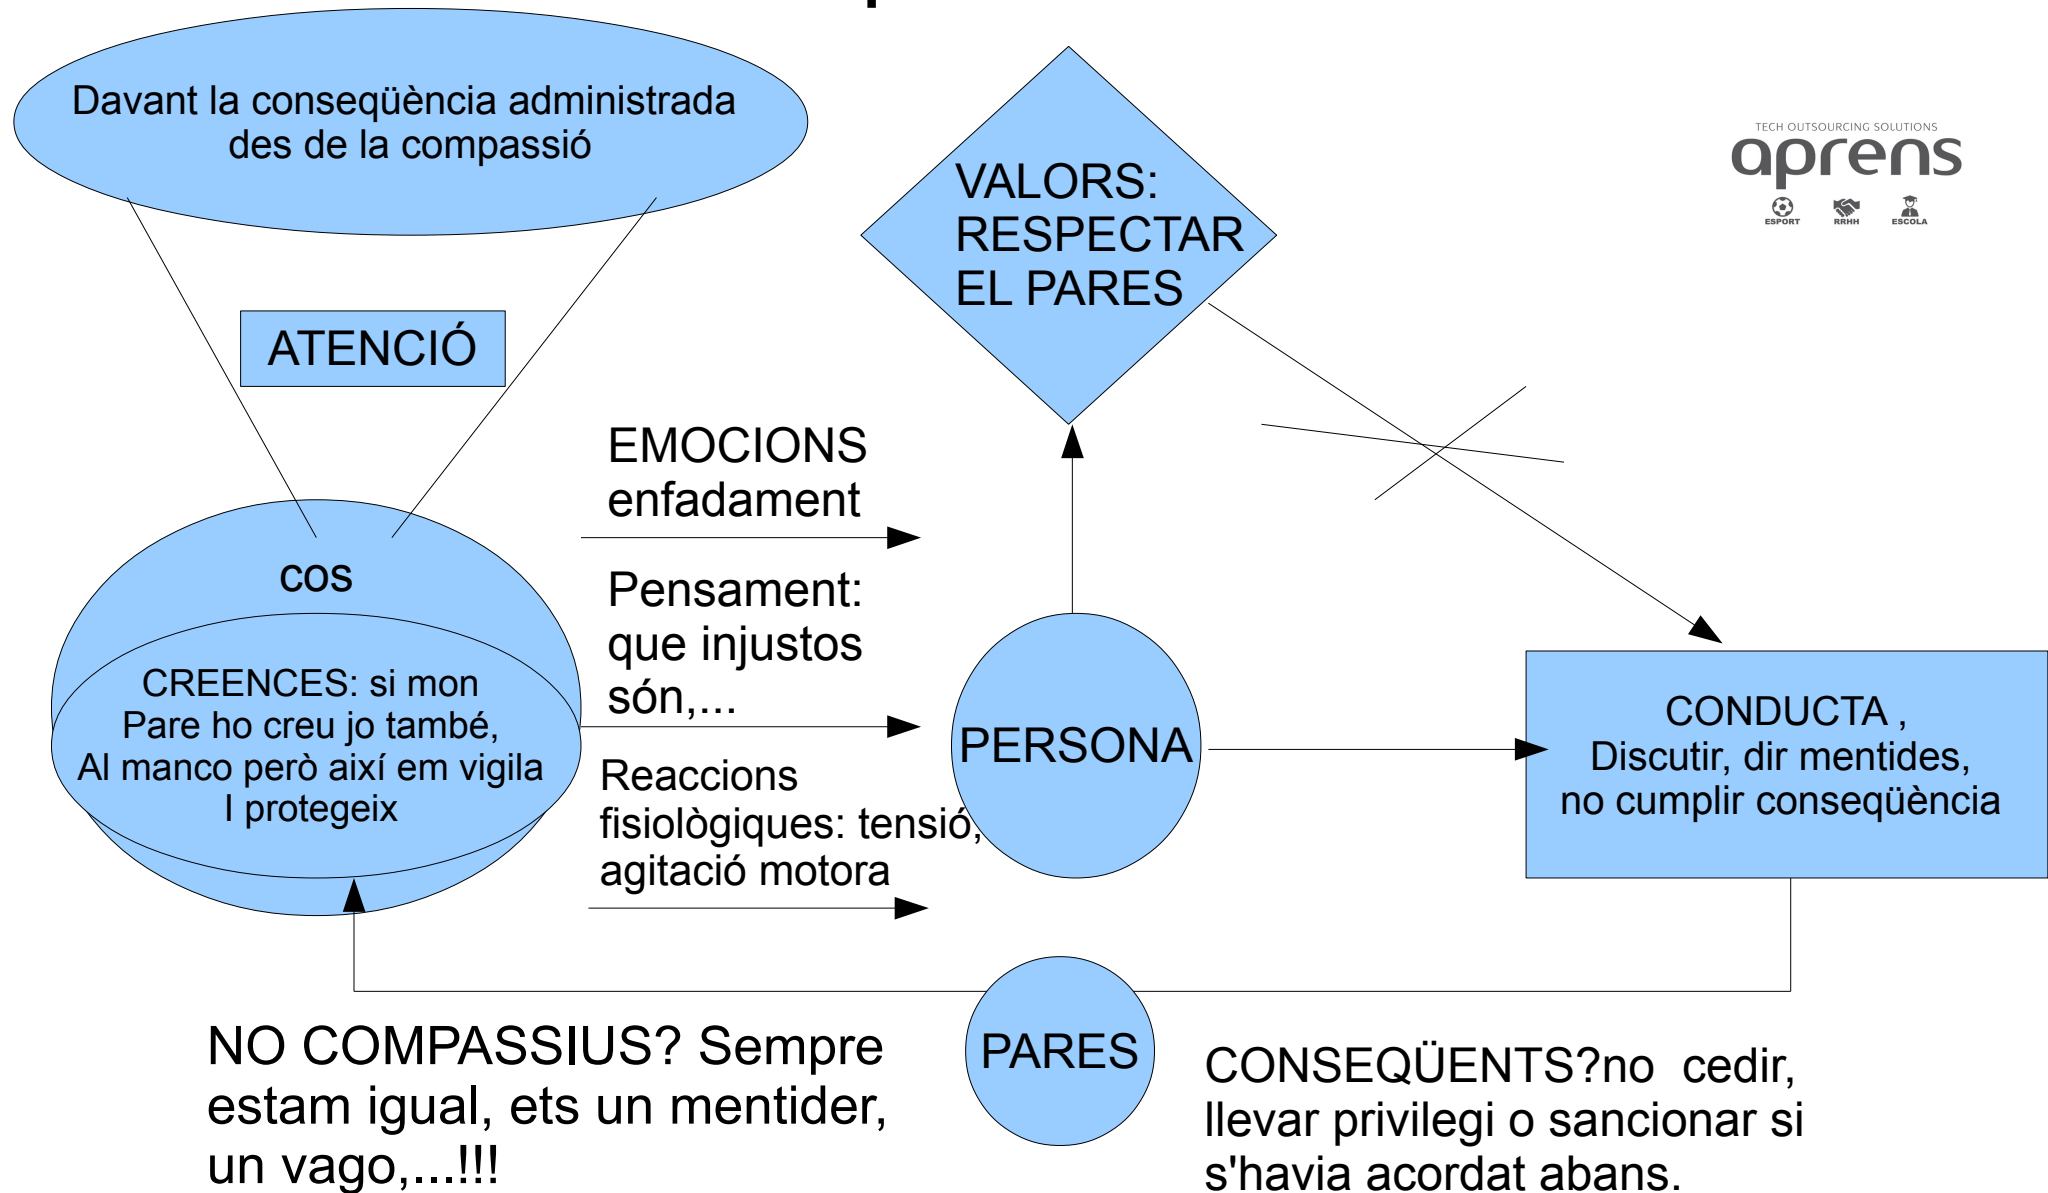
Davant la conseqüència administrada des de la compassió

ATENCIÓ

VALORS: RESPECTAR EL PARES

TECH OUTSOURCING SOLUTIONS
aprens
ESPORT RRHH ESCOLA

EMOCIONS enfadament

Pensament: que injustos són,...

Reaccions fisiològiques: tensió, agitació motora

COS

CREENCES: si mon Pare ho creu jo també, Al manco però així em vigila I protegeix

PERSONA

CONDUCTA , Discutir, dir mentides, no cumplir conseqüència

PARES

NO COMPASSIUS? Sempre estam igual, ets un mentider, un vago,...!!!

CONSEQÜENTS?no cedir, llevar privilegi o sancionar si s'havia acordat abans.